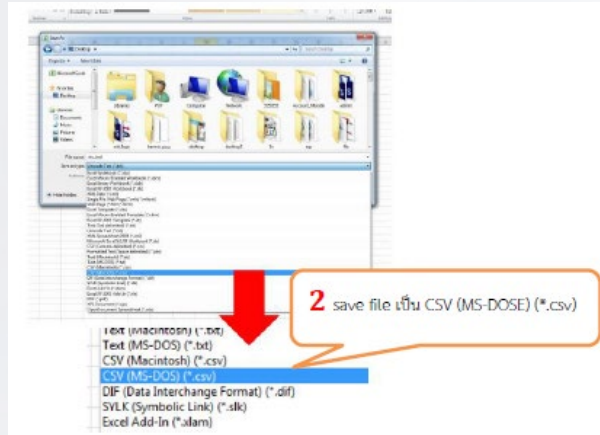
2 save file เป็น CSV (MS-DOSE) (*.csv)

Text (Macintosh) (*.txt)
Text (MS-DOS) (*.txt)
CSV (Macintosh) (*.csv)
CSV (MS-DOS) (*.csv)
DIF (Data Interchange Format) (*.dif)
SYLK (Symbolic Link) (*.slk)
Excel Add-In (*.xlam)